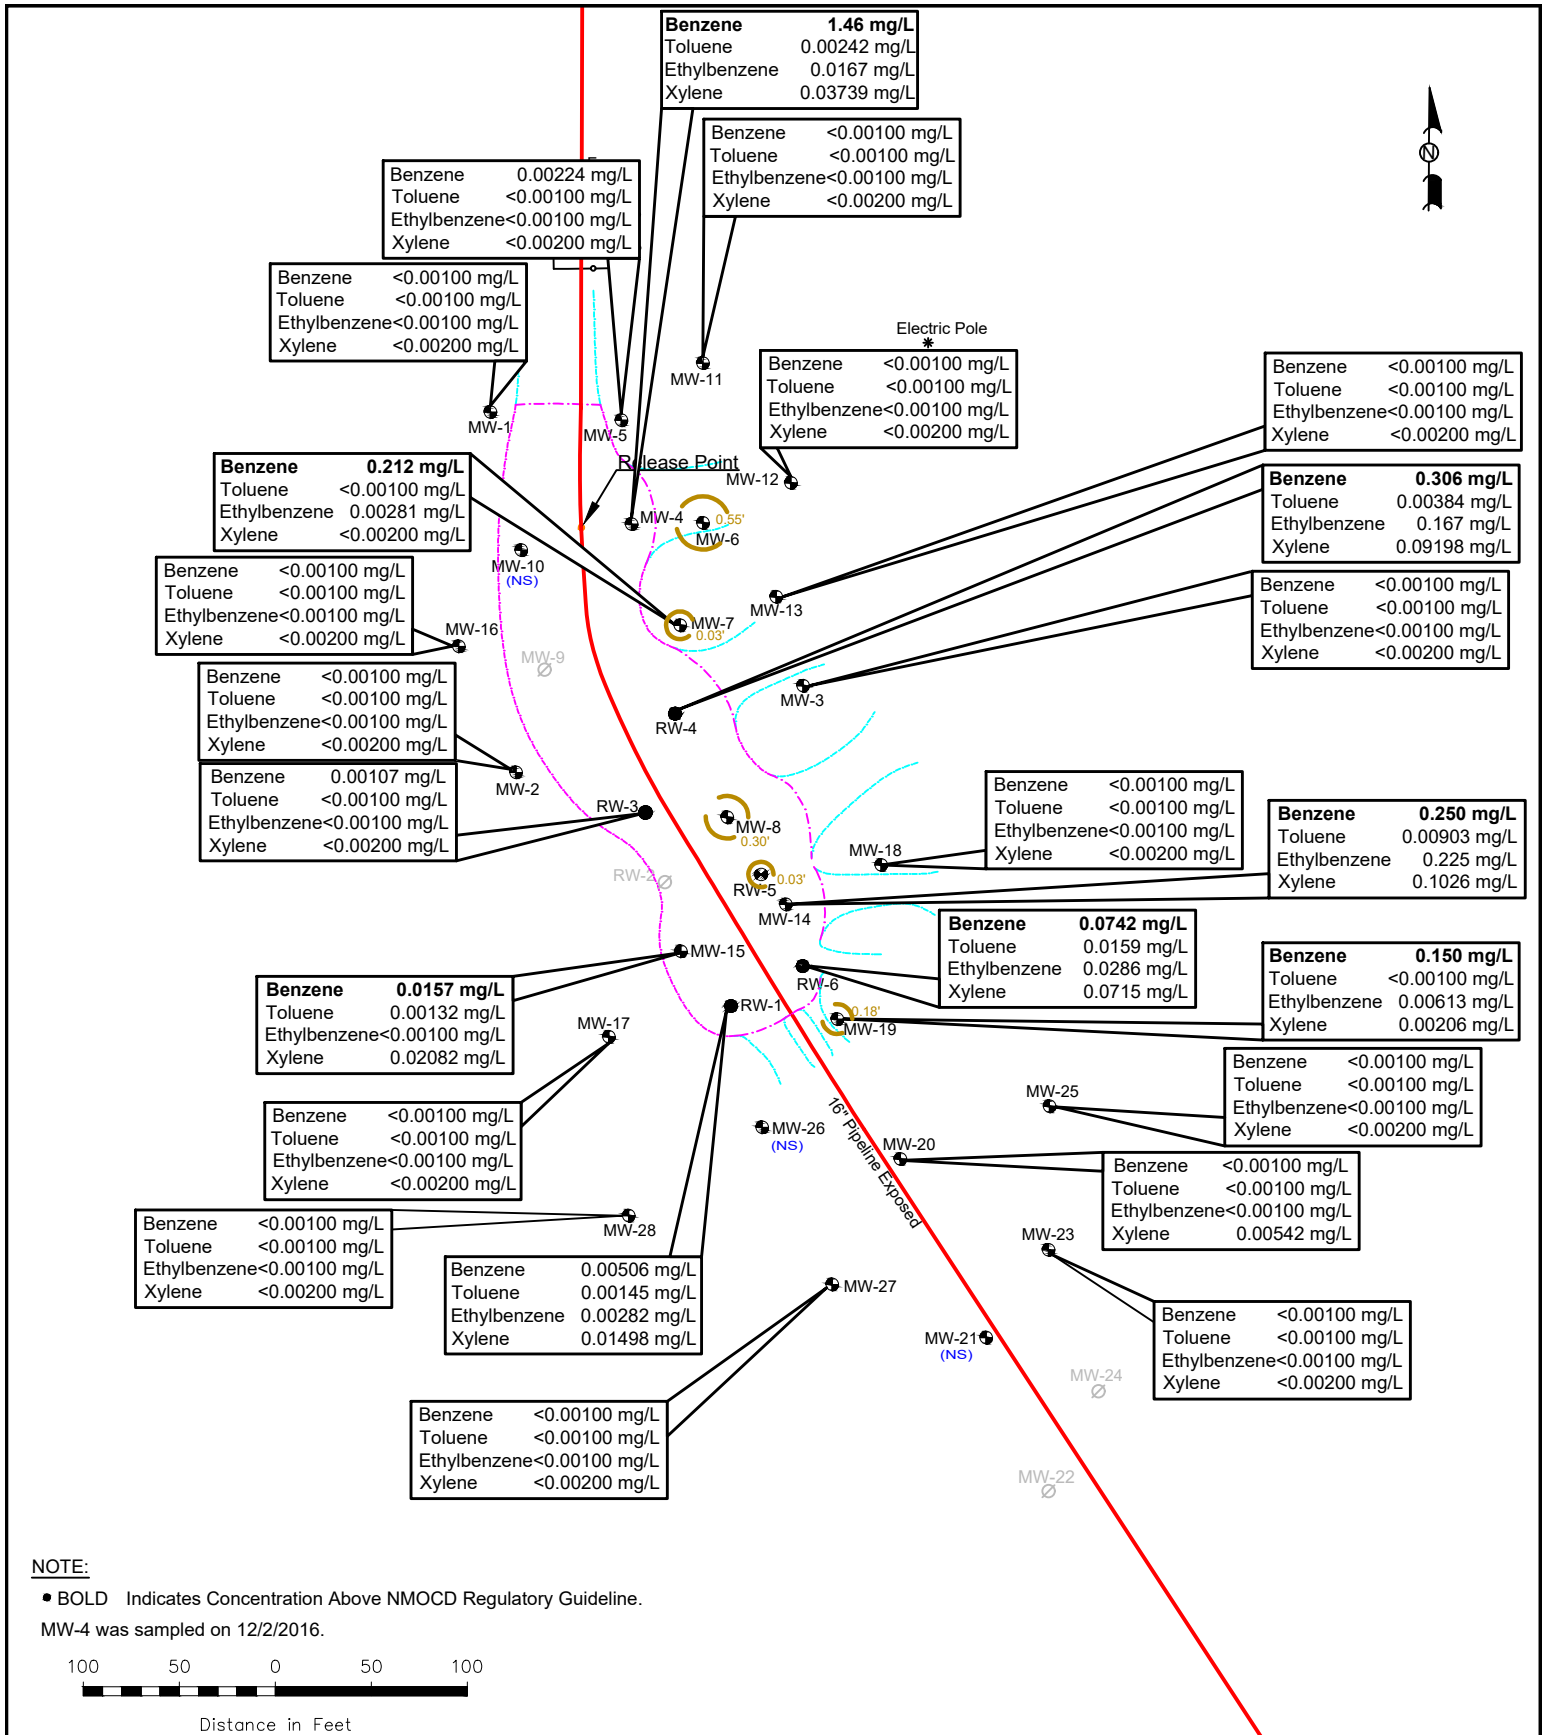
| Benzene | 1.46 mg/L |
|---|---|
| Toluene | 0.00242 mg/L |
| Ethylbenzene | 0.0167 mg/L |
| Xylene | 0.03739 mg/L |

| Benzene | <0.00100 mg/L |
|---|---|
| Toluene | <0.00100 mg/L |
| Ethylbenzene | <0.00100 mg/L |
| Xylene | <0.00200 mg/L |

N

| Benzene | 0.00224 mg/L |
|---|---|
| Toluene | <0.00100 mg/L |
| Ethylbenzene | <0.00100 mg/L |
| Xylene | <0.00200 mg/L |

| Benzene | <0.00100 mg/L |
|---|---|
| Toluene | <0.00100 mg/L |
| Ethylbenzene | <0.00100 mg/L |
| Xylene | <0.00200 mg/L |

Electric Pole

MW-11

| Benzene | <0.00100 mg/L |
|---|---|
| Toluene | <0.00100 mg/L |
| Ethylbenzene | <0.00100 mg/L |
| Xylene | <0.00200 mg/L |

| Benzene | <0.00100 mg/L |
|---|---|
| Toluene | <0.00100 mg/L |
| Ethylbenzene | <0.00100 mg/L |
| Xylene | <0.00200 mg/L |

MW-1

MW-5

Release Point

MW-12

| Benzene | 0.212 mg/L |
|---|---|
| Toluene | <0.00100 mg/L |
| Ethylbenzene | 0.00281 mg/L |
| Xylene | <0.00200 mg/L |

| Benzene | 0.306 mg/L |
|---|---|
| Toluene | 0.00384 mg/L |
| Ethylbenzene | 0.167 mg/L |
| Xylene | 0.09198 mg/L |

MW-4 0.55' MW-6

MW-10 (NS)

| Benzene | <0.00100 mg/L |
|---|---|
| Toluene | <0.00100 mg/L |
| Ethylbenzene | <0.00100 mg/L |
| Xylene | <0.00200 mg/L |

MW-16

MW-7 0.03'

MW-13

| Benzene | <0.00100 mg/L |
|---|---|
| Toluene | <0.00100 mg/L |
| Ethylbenzene | <0.00100 mg/L |
| Xylene | <0.00200 mg/L |

MW-9

| Benzene | <0.00100 mg/L |
|---|---|
| Toluene | <0.00100 mg/L |
| Ethylbenzene | <0.00100 mg/L |
| Xylene | <0.00200 mg/L |

RW-4

MW-3

| Benzene | 0.00107 mg/L |
|---|---|
| Toluene | <0.00100 mg/L |
| Ethylbenzene | <0.00100 mg/L |
| Xylene | <0.00200 mg/L |

MW-2

RW-3

| Benzene | <0.00100 mg/L |
|---|---|
| Toluene | <0.00100 mg/L |
| Ethylbenzene | <0.00100 mg/L |
| Xylene | <0.00200 mg/L |

MW-8 0.30'

| Benzene | 0.250 mg/L |
|---|---|
| Toluene | 0.00903 mg/L |
| Ethylbenzene | 0.225 mg/L |
| Xylene | 0.1026 mg/L |

MW-18

RW-2

RW-5 0.03'

MW-14

| Benzene | 0.0742 mg/L |
|---|---|
| Toluene | 0.0159 mg/L |
| Ethylbenzene | 0.0286 mg/L |
| Xylene | 0.0715 mg/L |

MW-15

RW-6

| Benzene | 0.150 mg/L |
|---|---|
| Toluene | <0.00100 mg/L |
| Ethylbenzene | 0.00613 mg/L |
| Xylene | 0.00206 mg/L |

| Benzene | 0.0157 mg/L |
|---|---|
| Toluene | 0.00132 mg/L |
| Ethylbenzene | <0.00100 mg/L |
| Xylene | 0.02082 mg/L |

RW-1

0.18' MW-19

MW-17

| Benzene | <0.00100 mg/L |
|---|---|
| Toluene | <0.00100 mg/L |
| Ethylbenzene | <0.00100 mg/L |
| Xylene | <0.00200 mg/L |

MW-25

| Benzene | <0.00100 mg/L |
|---|---|
| Toluene | <0.00100 mg/L |
| Ethylbenzene | <0.00100 mg/L |
| Xylene | <0.00200 mg/L |

MW-26 (NS)

16" Pipeline Exposed

MW-20

| Benzene | <0.00100 mg/L |
|---|---|
| Toluene | <0.00100 mg/L |
| Ethylbenzene | <0.00100 mg/L |
| Xylene | 0.00542 mg/L |

| Benzene | <0.00100 mg/L |
|---|---|
| Toluene | <0.00100 mg/L |
| Ethylbenzene | <0.00100 mg/L |
| Xylene | <0.00200 mg/L |

MW-28

MW-23

| Benzene | 0.00506 mg/L |
|---|---|
| Toluene | 0.00145 mg/L |
| Ethylbenzene | 0.00282 mg/L |
| Xylene | 0.01498 mg/L |

MW-27

| Benzene | <0.00100 mg/L |
|---|---|
| Toluene | <0.00100 mg/L |
| Ethylbenzene | <0.00100 mg/L |
| Xylene | <0.00200 mg/L |

MW-21 (NS)

MW-24

| Benzene | <0.00100 mg/L |
|---|---|
| Toluene | <0.00100 mg/L |
| Ethylbenzene | <0.00100 mg/L |
| Xylene | <0.00200 mg/L |

MW-22

NOTE:
• BOLD Indicates Concentration Above NMOCD Regulatory Guideline.
MW-4 was sampled on 12/2/2016.

100 50 0 50 100
Distance in Feet